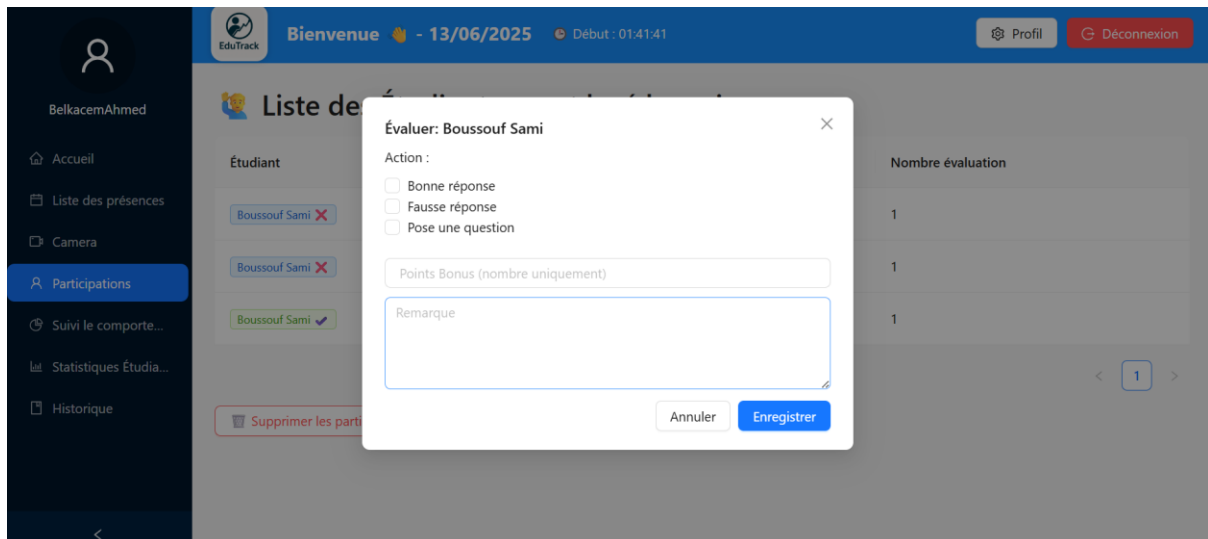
BelkacemAhmed

Accueil

Liste des présences

Camera

Participations

Suivi le comporte...

Statistiques Étudia...

Historique

<

EduTrack

Bienvenue 👋 - 13/06/2025

Début : 01:41:41

Profil

Déconnexion

Liste des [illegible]

| Étudiant | Nombre évaluation |
|---|---|
| Boussouf Sami ✕ | 1 |
| Boussouf Sami ✕ | 1 |
| Boussouf Sami ✓ | 1 |

1

Supprimer les parti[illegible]

Évaluer: Boussouf Sami

×

Action :

Bonne réponse

Fausse réponse

Pose une question

Points Bonus (nombre uniquement)

Remarque

Annuler

Enregistrer